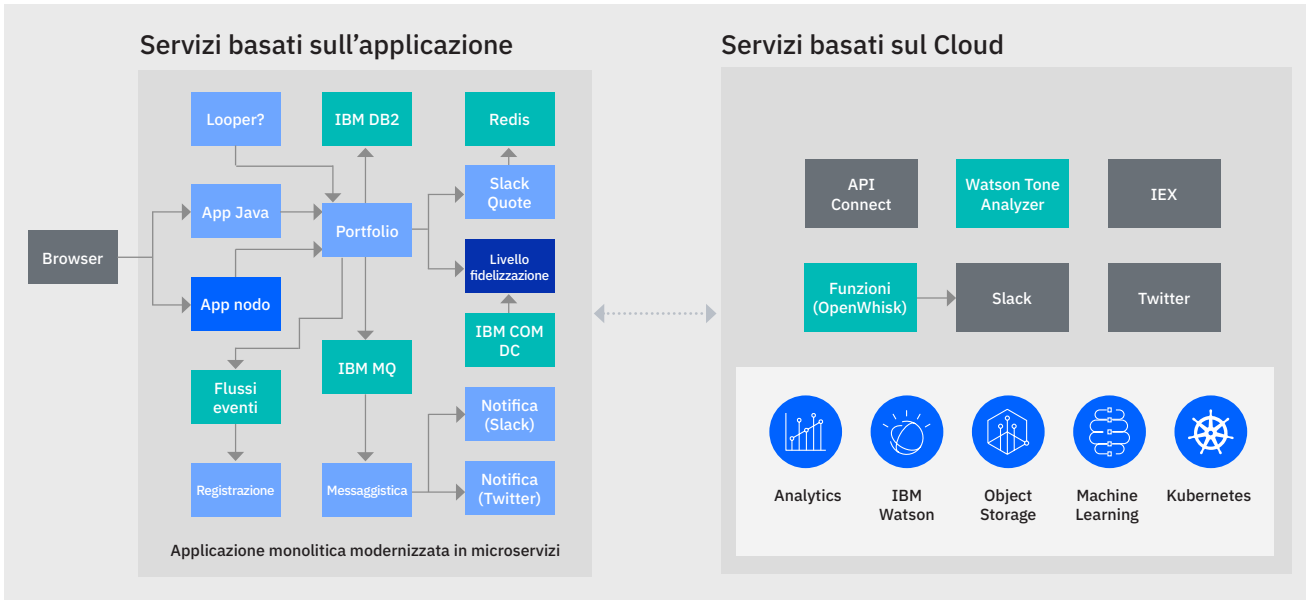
Servizi basati sull’applicazione

Browser

Looper?

App Java

App nodo

IBM DB2

Portfolio

Redis

Slack Quote

Livello fidelizzazione

IBM COM DC

IBM MQ

Flussi eventi

Registrazione

Messaggistica

Notifica (Slack)

Notifica (Twitter)

Applicazione monolitica modernizzata in microservizi

Servizi basati sul Cloud

API Connect

Watson Tone Analyzer

IEX

Funzioni (OpenWhisk)

Slack

Twitter

Analytics

IBM Watson

Object Storage

Machine Learning

Kubernetes